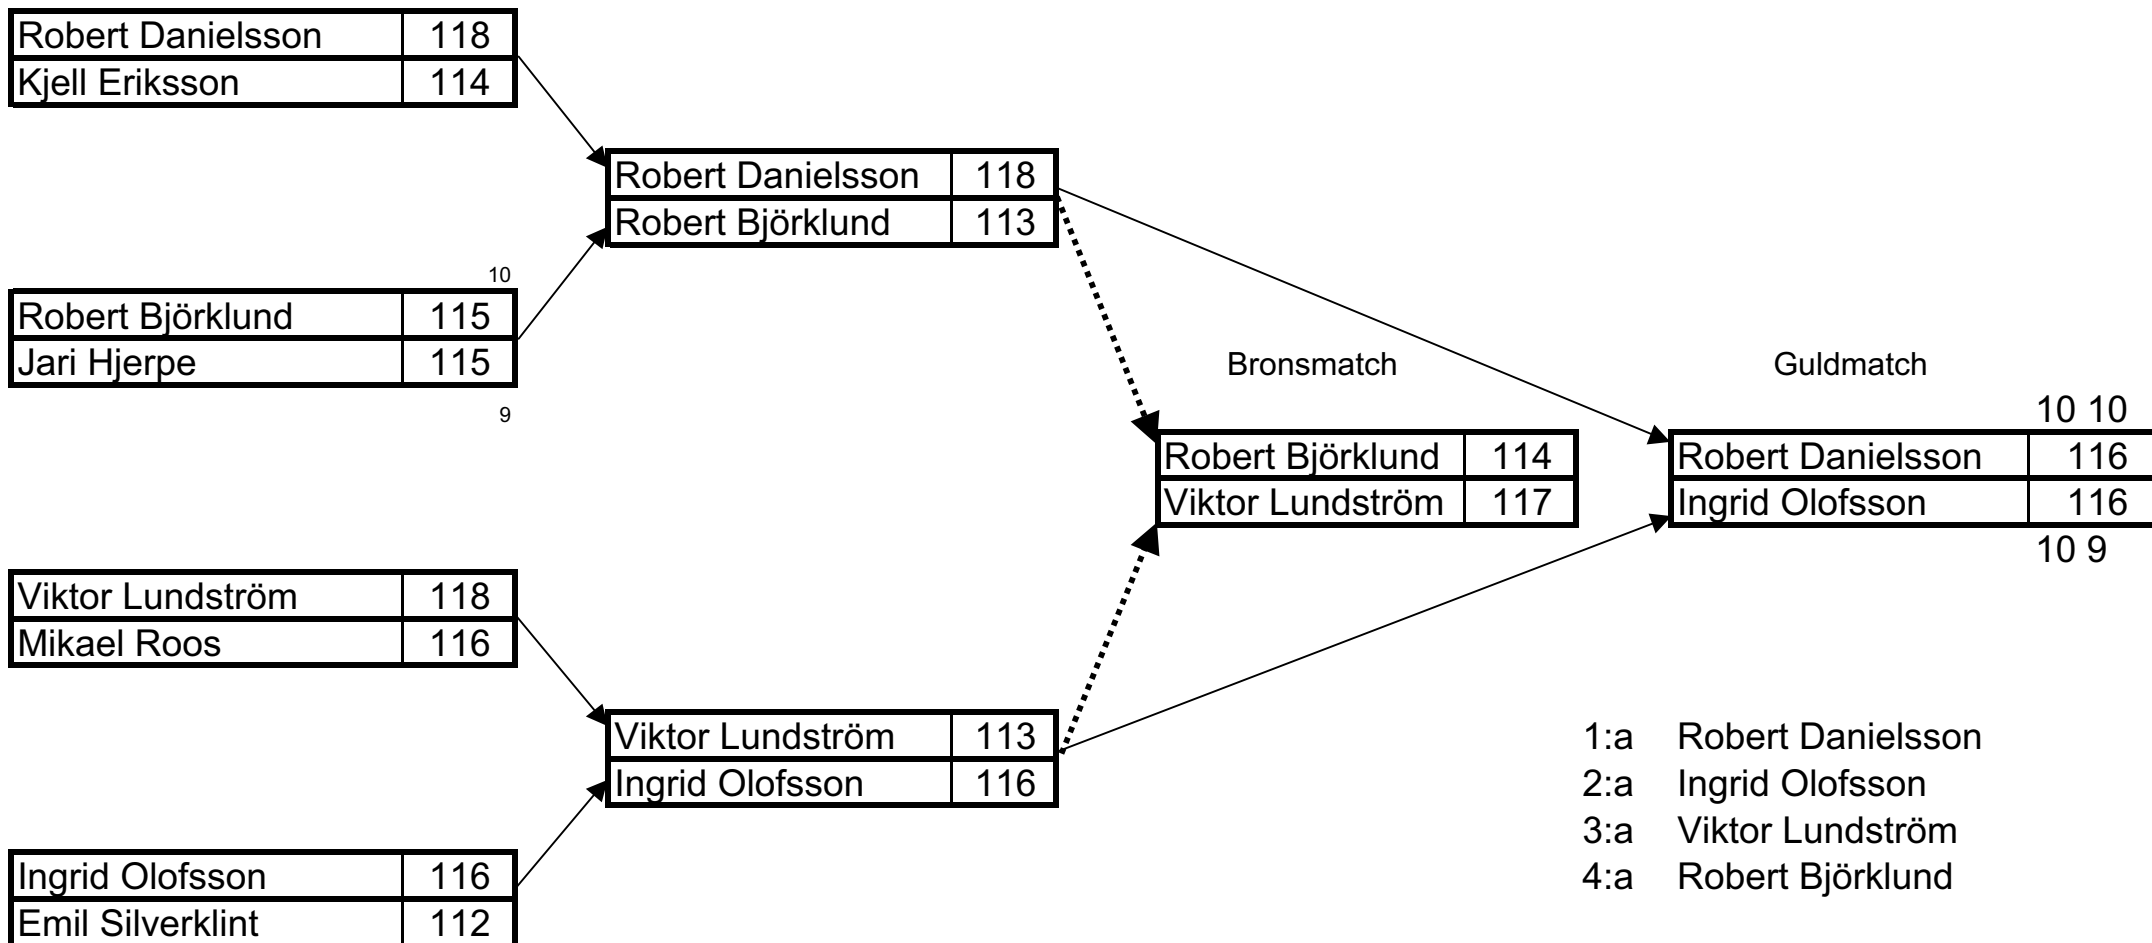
| Robert Danielsson | 118 |
|---|---|
| Kjell Eriksson | 114 |

10

| Robert Björklund | 115 |
|---|---|
| Jari Hjerpe | 115 |

9

| Viktor Lundström | 118 |
|---|---|
| Mikael Roos | 116 |

| Ingrid Olofsson | 116 |
|---|---|
| Emil Silverklint | 112 |

| Robert Danielsson | 118 |
|---|---|
| Robert Björklund | 113 |

| Viktor Lundström | 113 |
|---|---|
| Ingrid Olofsson | 116 |

Bronsmatch

| Robert Björklund | 114 |
|---|---|
| Viktor Lundström | 117 |

Guldmatch

10 10

| Robert Danielsson | 116 |
|---|---|
| Ingrid Olofsson | 116 |

10 9

1:a Robert Danielsson
2:a Ingrid Olofsson
3:a Viktor Lundström
4:a Robert Björklund